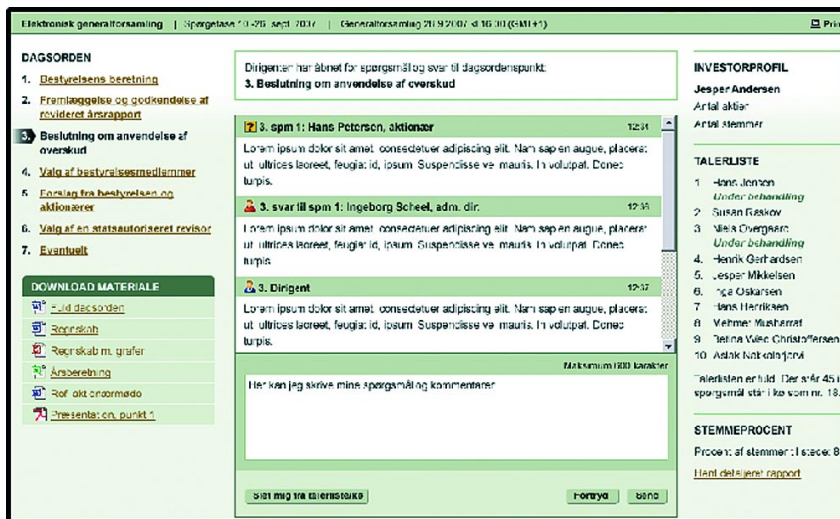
Elektronisk generalforsamling | Spørgefase 10.-26. sept. 2007 | Generalforsamling 26.9.2007 kl 16:30 (GMT+1) Pri

DAGSORDEN

1. Bestyrelsens beretning
2. Fremlæggelse og godkendelse af revideret årsrapport
3. Beslutning om anvendelse af overskud
4. Valg af bestyrelsesmedlemmer
5. Forslag fra bestyrelsen og aktionærer
6. Valg af en statsautoriseret revisor
7. Eventuelt

DOWNLOAD MATERIALE

Fuld dagsorden
Regnskab
Regnskab m. grafer
Årsberetning
Rof. akt ordormødo
Presentation, punkt 1

Dirigenten har åbnet for spørgsmål og svar til dagsordenspunkt:
3. Beslutning om anvendelse af overskud

3. spm 1: Hans Petersen, aktionær 12:31
Lorem ipsum dolor sit amet, consectetuer adipiscing elit. Nam sapien augue, placerat ut ultrices laoreet, feugiat id, ipsum. Suspendisse vel mauris. In volutpat. Donec turpis.

3. svar til spm 1: Ingeborg Scheel, adm. dir. 12:35
Lorem ipsum dolor sit amet, consectetuer adipiscing elit. Nam sapien augue, placerat ut ultrices laoreet, feugiat id, ipsum. Suspendisse vel mauris. In volutpat. Donec turpis.

3. Dirigent 12:37
Lorem ipsum dolor sit amet, consectetuer adipiscing elit. Nam sapien augue, placerat ut ultrices laoreet, feugiat id, ipsum. Suspendisse vel mauris. In volutpat. Donec turpis.

Maksimum 800 karakter
Her kan jeg skrive mine spørgsmål og kommentarer

Slet mig fra talerlisten Fortryd Send

INVESTORPROFIL
Jesper Andersen
Antal aktier
Antal stemmer

TALERLISTE
1. Hans Jensen Under behandling
2. Susan Raskov
3. Niels Overgaard Under behandling
4. Henrik Gerhardsen
5. Jesper Mikkelsen
6. Inga Oskarsen
7. Hans Henriksen
8. Mehmet Musherraf
9. Betina Wiec Christoffersen
10. Aslak Nakolarjanl

Talerlisten er fuld. Der står 45 i spørgsmål står i ke som nr. 18.

STEMMEPROCENT
Procent af stemmer i stedet: 8
Hent detaljeret rapport